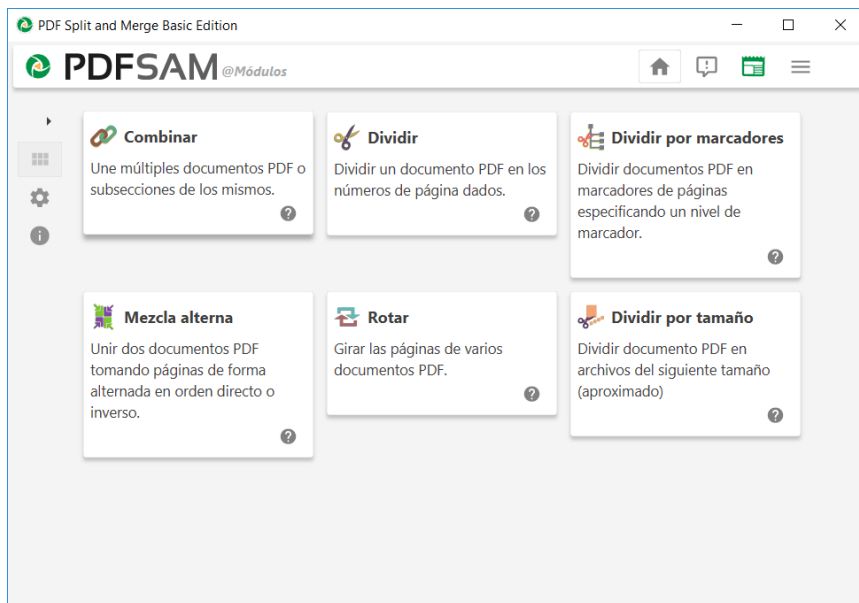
PDF Split and Merge Basic Edition

PDFSAM @Módulos

Combinar
Une múltiples documentos PDF o subsecciones de los mismos.

Dividir
Dividir un documento PDF en los números de página dados.

Dividir por marcadores
Dividir documentos PDF en marcadores de páginas especificando un nivel de marcador.

Mezcla alterna
Unir dos documentos PDF tomando páginas de forma alternada en orden directo o inverso.

Rotar
Girar las páginas de varios documentos PDF.

Dividir por tamaño
Dividir documento PDF en archivos del siguiente tamaño (aproximado)